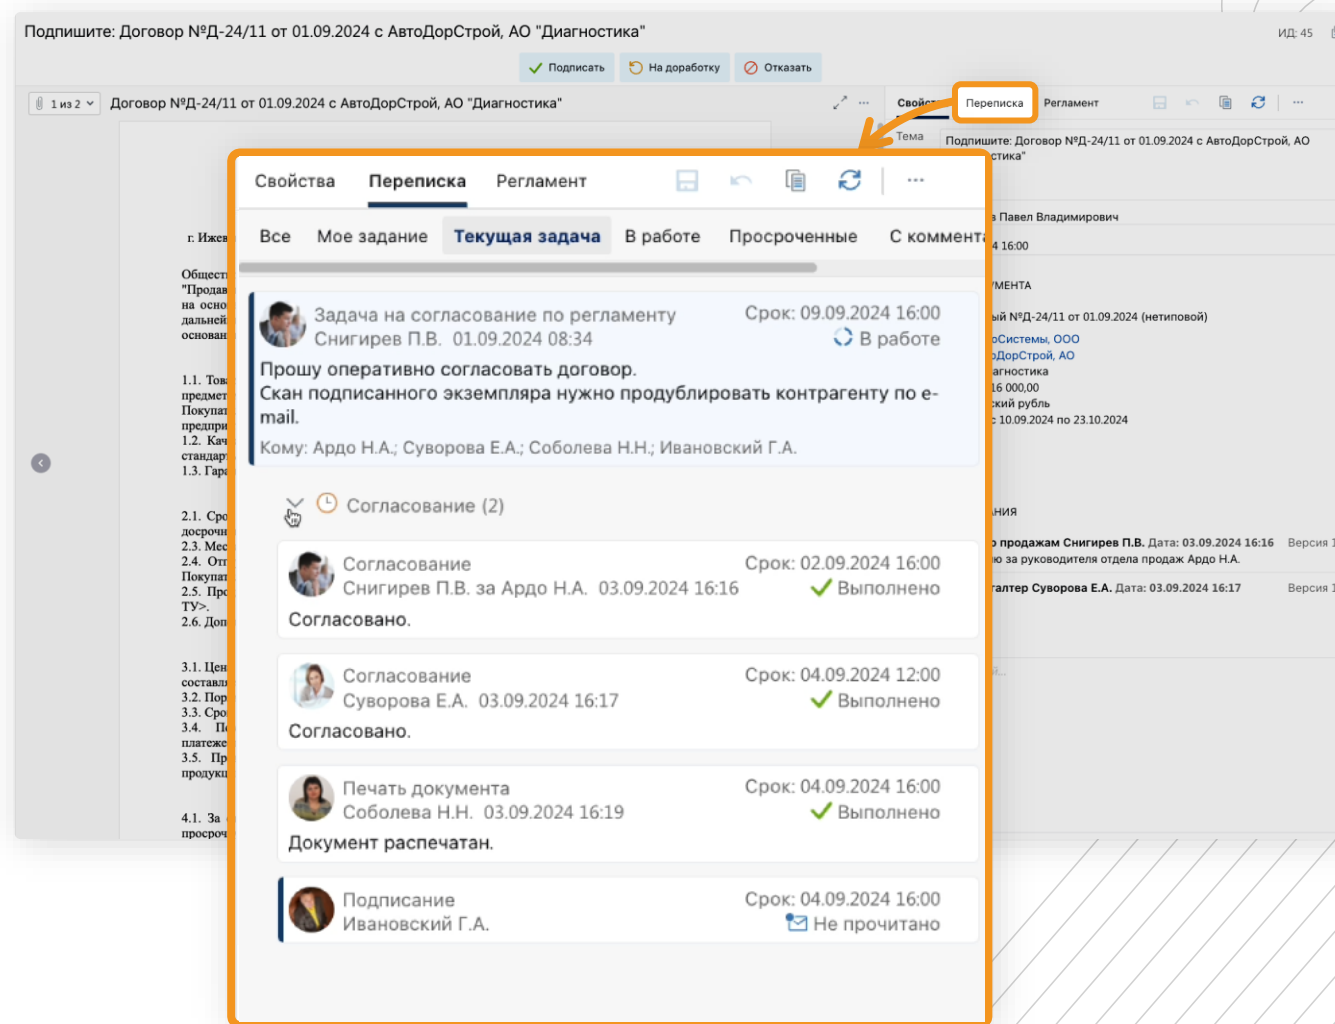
Подпишите: Договор №Д-24/11 от 01.09.2024 с АвтоДорСтрой, АО "Диагностика"

ИД: 45

Подписать На доработку Отказать

1 из 2 Договор №Д-24/11 от 01.09.2024 с АвтоДорСтрой, АО "Диагностика"

Свойс Переписка Регламент

Тема Подпишите: Договор №Д-24/11 от 01.09.2024 с АвтоДорСтрой, АО стика"

Свойства Переписка Регламент

Все Мое задание Текущая задача В работе Просроченные С коммент

Задача на согласование по регламенту Срок: 09.09.2024 16:00
Снигирев П.В. 01.09.2024 08:34 В работе
Прошу оперативно согласовать договор.
Скан подписанного экземпляра нужно продублировать контрагенту по e-mail.
Кому: Ардо Н.А.; Суворова Е.А.; Соболева Н.Н.; Ивановский Г.А.

Согласование (2)

Согласование Срок: 02.09.2024 16:00
Снигирев П.В. за Ардо Н.А. 03.09.2024 16:16 Выполнено
Согласовано.

Согласование Срок: 04.09.2024 12:00
Суворова Е.А. 03.09.2024 16:17 Выполнено
Согласовано.

Печать документа Срок: 04.09.2024 16:00
Соболева Н.Н. 03.09.2024 16:19 Выполнено
Документ распечатан.

Подписание Срок: 04.09.2024 16:00
Ивановский Г.А. Не прочитано

г. Ижев
Общест "Продав на осно дальней основан
1.1. Тов предмет Покупат предпри 1.2. Кач стандарт 1.3. Гара
2.1. Сро досрочн 2.3. Мес 2.4. Отг Покупат 2.5. Про ТУ>. 2.6. Доп
3.1. Цен составл 3.2. Пор 3.3. Сро 3.4. П платеже 3.5. Пр продукц
4.1. За просроч

а Павел Владимирович
4 16:00
МЕНТА
ый №Д-24/11 от 01.09.2024 (нетиповой)
оСистемы, ООО
оДорСтрой, АО
агностика
16 000,00
кий рубль
: 10.09.2024 по 23.10.2024
ния
о продажам Снигирев П.В. Дата: 03.09.2024 16:16 Версия 1
ю за руководителя отдела продаж Ардо Н.А.
галтер Суворова Е.А. Дата: 03.09.2024 16:17 Версия 1